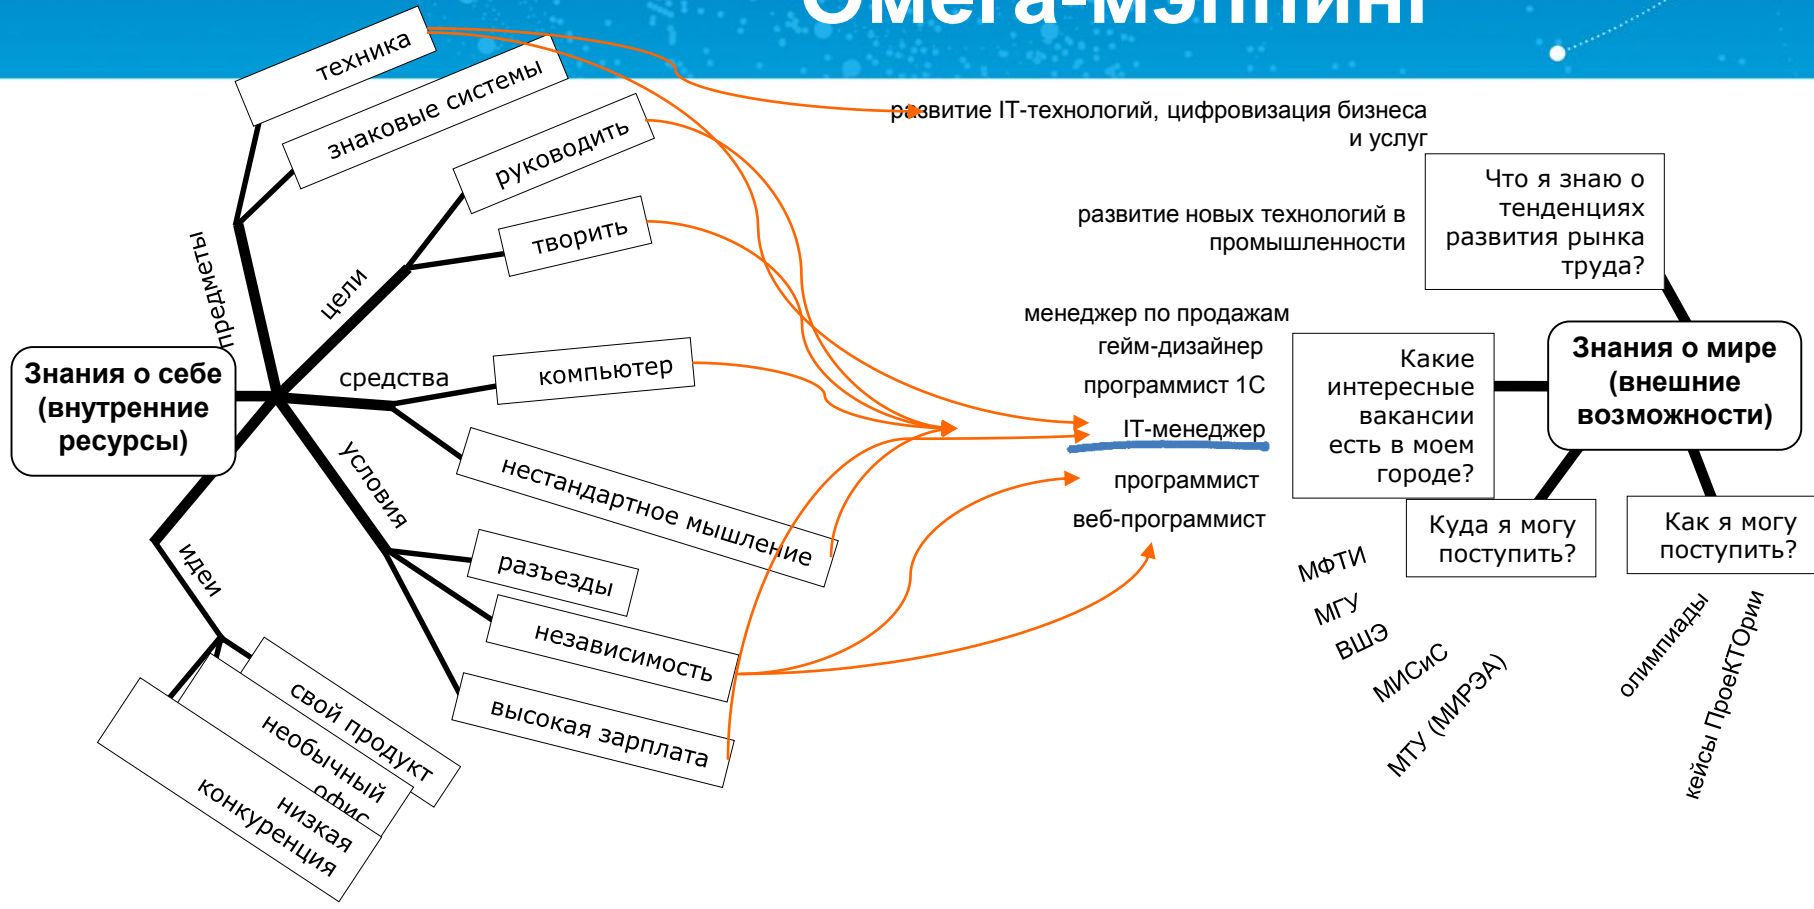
Омега-мэппинг

техника
знаковые системы
предметы
руководить
творить
цели
Знания о себе (внутренние ресурсы)
средства
компьютер
условия
нестандартное мышление
разъезды
независимость
высокая зарплата
идеи
свой продукт
необычный офис
низкая конкуренция

развитие IT-технологий, цифровизация бизнеса и услуг
развитие новых технологий в промышленности
Что я знаю о тенденциях развития рынка труда?
менеджер по продажам
гейм-дизайнер
программист 1С
IT-менеджер
программист
веб-программист
Какие интересные вакансии есть в моем городе?
Знания о мире (внешние возможности)
Куда я могу поступить?
Как я могу поступить?
МФТИ
МГУ
ВШЭ
МИСиС
МТУ (МИРЭА)
олимпиады
кейсы ПроеКТОрии